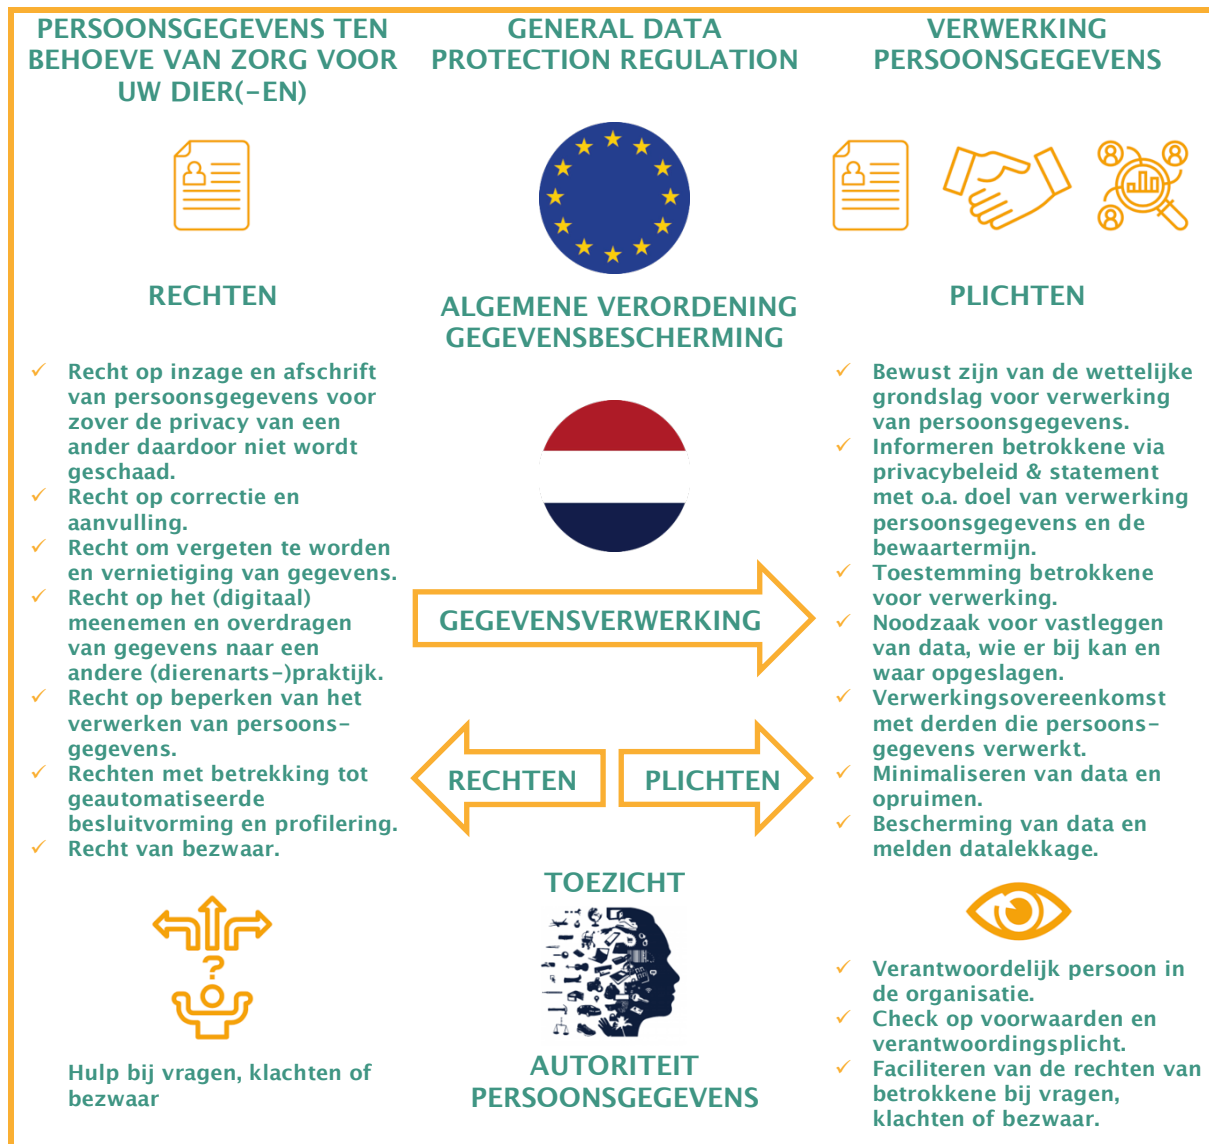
PERSOONSGEGEVENS TEN BEHOEVE VAN ZORG VOOR UW DIER(-EN)

GENERAL DATA PROTECTION REGULATION

VERWERKING PERSOONSGEGEVENS

RECHTEN

ALGEMENE VERORDENING GEGEVENSBESCHERMING

PLICHTEN

✓ Recht op inzage en afschrift van persoonsgegevens voor zover de privacy van een ander daardoor niet wordt geschaad.
✓ Recht op correctie en aanvulling.
✓ Recht om vergeten te worden en vernietiging van gegevens.
✓ Recht op het (digitaal) meenemen en overdragen van gegevens naar een andere (dierenarts-)praktijk.
✓ Recht op beperken van het verwerken van persoonsgegevens.
✓ Rechten met betrekking tot geautomatiseerde besluitvorming en profilering.
✓ Recht van bezwaar.

GEGEVENSVERWERKING

RECHTEN

PLICHTEN

✓ Bewust zijn van de wettelijke grondslag voor verwerking van persoonsgegevens.
✓ Informeren betrokkene via privacybeleid & statement met o.a. doel van verwerking persoonsgegevens en de bewaartermijn.
✓ Toestemming betrokkene voor verwerking.
✓ Noodzaak voor vastleggen van data, wie er bij kan en waar opgeslagen.
✓ Verwerkingsovereenkomst met derden die persoonsgegevens verwerkt.
✓ Minimaliseren van data en opruimen.
✓ Bescherming van data en melden datalekkage.

TOEZICHT

AUTORITEIT PERSOONSGEGEVENS

Hulp bij vragen, klachten of bezwaar

✓ Verantwoordelijk persoon in de organisatie.
✓ Check op voorwaarden en verantwoordingsplicht.
✓ Faciliteren van de rechten van betrokkene bij vragen, klachten of bezwaar.